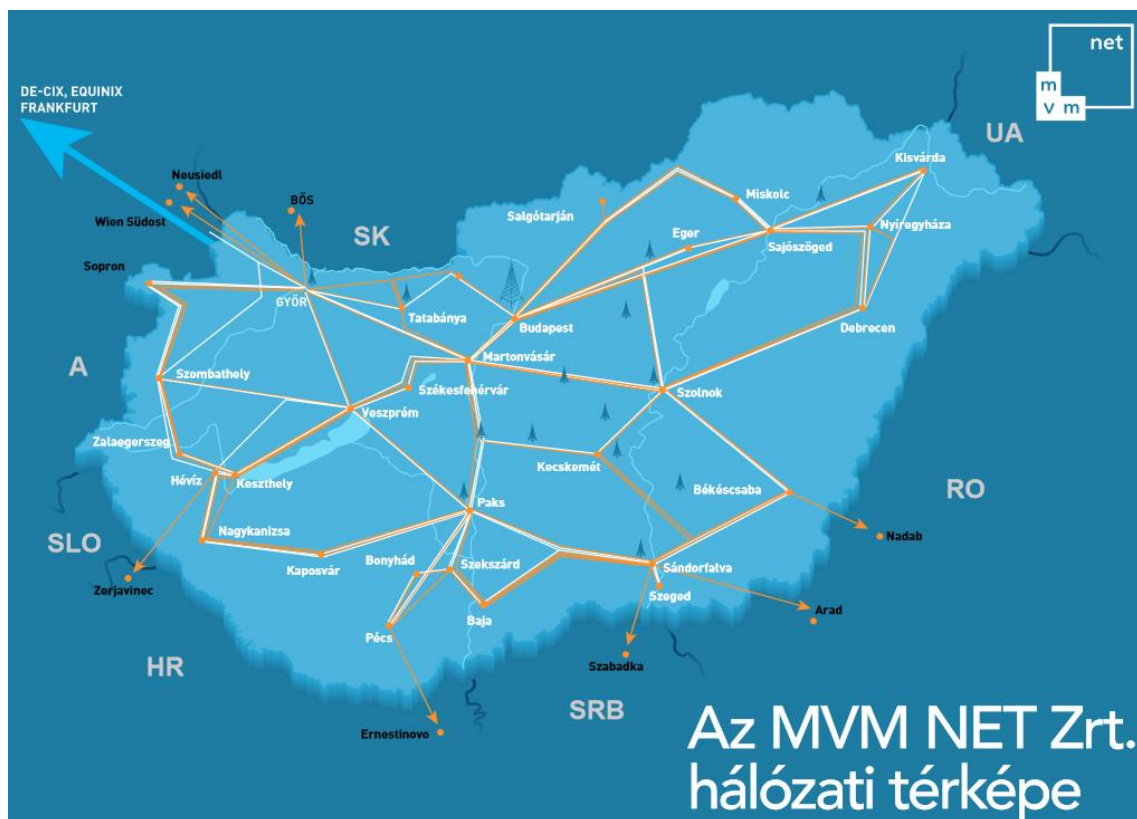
net
m
v m

DE-CIX, EQUINIX FRANKFURT

UA

Neusiedl

Wien Südost

BŐS

SK

Salgótarján

Miskolc

Kisvárda

Eger

Nyíregyháza

Sajószöged

Sopron

GYŐR

Tatabánya

Budapest

Debrecen

Martonvásár

A

Szombathely

Székesfehérvár

Szolnok

Veszprém

Zalaegerszeg

Kecskemét

Hévíz

Keszthely

Békéscsaba

RO

Paks

Nagykanizsa

Nadab

SLO

Kaposvár

Bonyhád

Szekszárd

Sándorfalva

Zerjavinec

Szeged

Arad

Baja

Pécs

HR

Szabadka

SRB

Ernestinovo

Az MVM NET Zrt. hálózati térképe